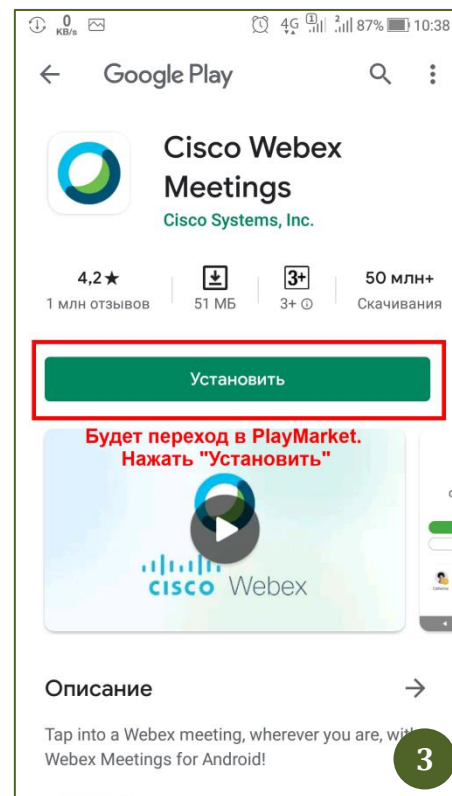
0 KB/s 4G 87% 10:38

Google Play

Cisco Webex Meetings
Cisco Systems, Inc.

4,2★
1 млн отзывов

51 МБ

3+
3+ ⓘ

50 млн+
Скачивания

Установить

Будет переход в PlayMarket.
Нажать "Установить"

cisco Webex

Описание

Tap into a Webex meeting, wherever you are, wit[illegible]
Webex Meetings for Android!

3